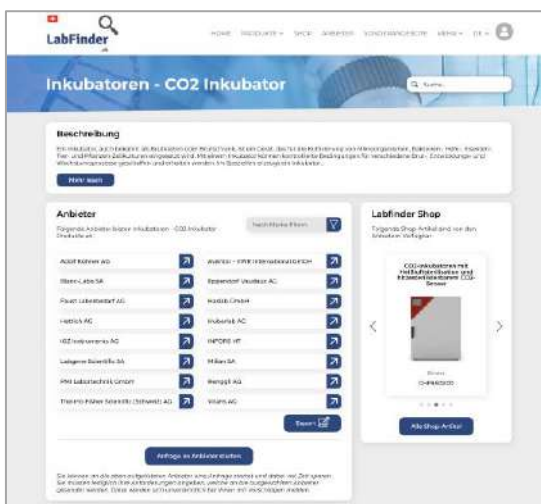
LabFinder

HOME PRODUKTE SHOP ANBIETER SONDERANGEBOTE MEHR DE

Inkubatoren - CO2 Inkubator

Q Suche...

Beschreibung

Ein Inkubator, auch bekannt als Brutkasten oder Brutschrank, ist ein Gerät, das zur Kultivierung von Mikroorganismen, Bakterien, Hefe-, Insekten-, Tier- und Pflanzen-Zellkulturen eingesetzt wird. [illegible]

Mehr lesen

Anbieter

Folgende Anbieter bieten Inkubatoren - CO2 Inkubator Produkte an.

Nach Marke filtern

| | |
|---|---|
| Adolf Kühner AG | Alamco - HMR International GmbH |
| Biosan-Labs SA | Eppendorf Vertrieb AG |
| Faust Laborbedarf AG | Huberlab GmbH |
| Hettich AG | Inuberlab AG |
| VWR Instruments AG | INFORS HT |
| Ledgene Scientific SA | Milian SA |
| PHI Labortechnik GmbH | Renggli AG |
| Thermo Fisher Scientific (Schweiz) AG | Vitaris AG |

Bewerten

Anfrage an Anbieter senden

Sie können an alle oben aufgelisteten Anbieter eine Anfrage senden und dabei viel Zeit sparen. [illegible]

Labfinder Shop

Folgende Shop Artikel sind vor den Anbietern Verfügbar

CO2-Inkubatoren mit Heißluftsterilisation und Infrarot-CO2-Sensor

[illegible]

Alle Shop Artikel